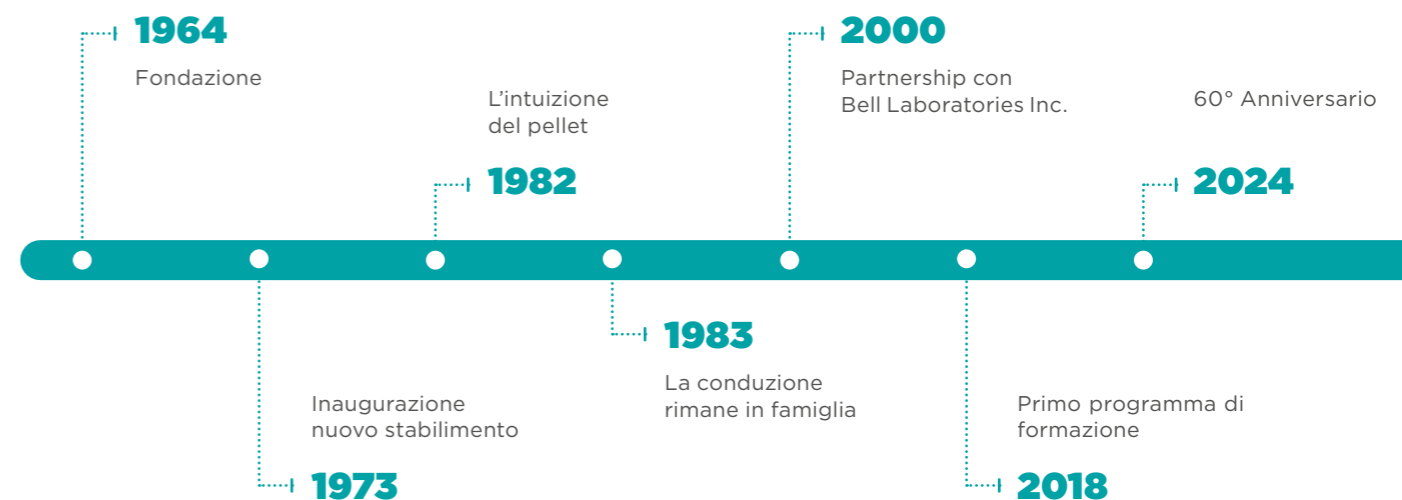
1964
Fondazione

L'intuizione del pellet
1982

2000
Partnership con Bell Laboratories Inc.

60° Anniversario
2024

Inaugurazione nuovo stabilimento
1973

1983
La conduzione rimane in famiglia

Primo programma di formazione
2018